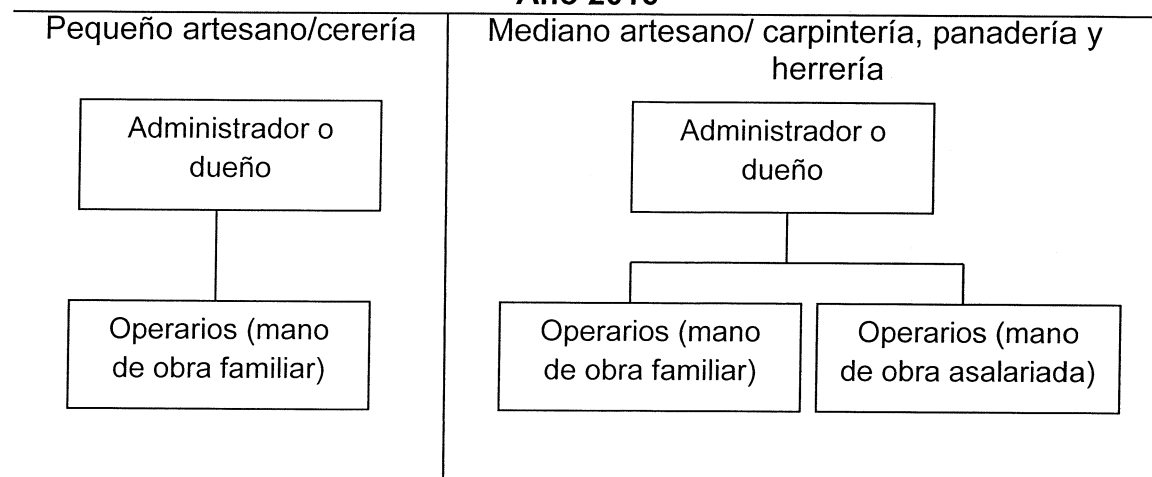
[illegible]

Pequeño artesano/cerería

Administrador o dueño

Operarios (mano de obra familiar)

Mediano artesano/ carpintería, panadería y herrería

Administrador o dueño

Operarios (mano de obra familiar)

Operarios (mano de obra asalariada)